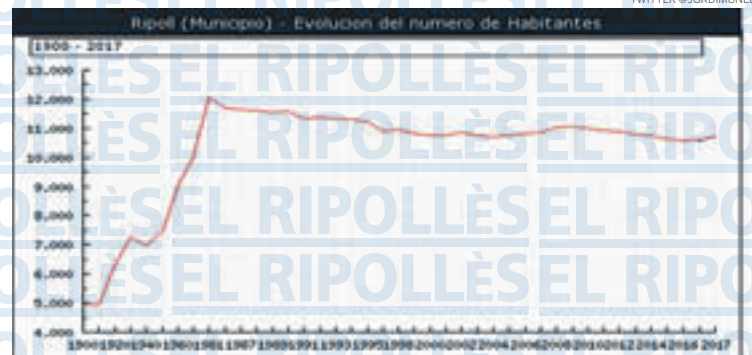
TWITTER @JORDIMUNE

Ripoll (Municipio) - Evolucion del numero de Habitantes

1900 - 2017

13.000
12.000
11.000
10.000
9.000
8.000
7.000
6.000
5.000
4.000

1900 1920 1940 1960 1981 1987 1989 1991 1993 1995 1998 2000 2002 2004 2006 2008 2010 2012 2014 2016 2017

EL RIPOLLÈS EL RIPOLLÈS EL RIPOLLÈS EL RIPOLLÈS EL RIPO